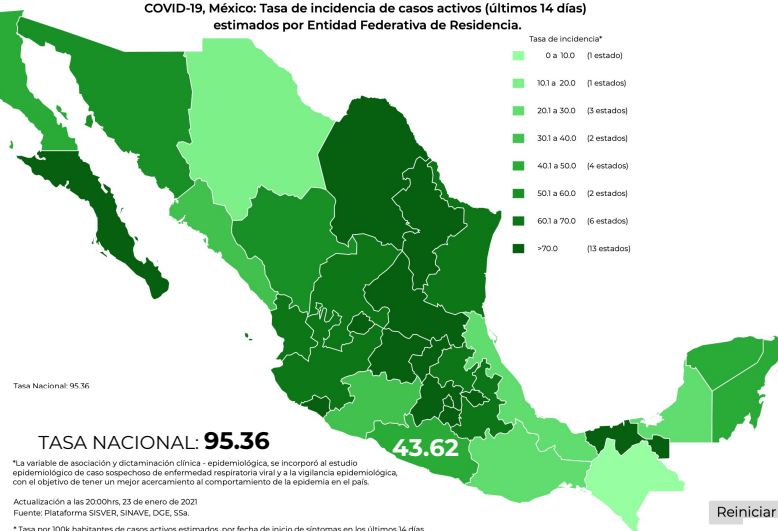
COVID-19, México: Tasa de incidencia de casos activos (últimos 14 días) estimados por Entidad Federativa de Residencia.

Tasa de incidencia*

| | |
|---|---|
| 0 a 10.0 | (1 estado) |
| 10.1 a 20.0 | (1 estados) |
| 20.1 a 30.0 | (3 estados) |
| 30.1 a 40.0 | (2 estados) |
| 40.1 a 50.0 | (4 estados) |
| 50.1 a 60.0 | (2 estados) |
| 60.1 a 70.0 | (6 estados) |
| >70.0 | (13 estados) |

Tasa Nacional: 95.36

43.62

TASA NACIONAL: 95.36

*La variable de asociación y dictaminación clínica - epidemiológica, se incorporó al estudio epidemiológico de caso sospechoso de enfermedad respiratoria viral y a la vigilancia epidemiológica, con el objetivo de tener un mejor acercamiento al comportamiento de la epidemia en el país.

Actualización a las 20:00hrs, 23 de enero de 2021
Fuente: Plataforma SISVER, SINAVE, DGE, SSa.

* Tasa por 100k habitantes de casos activos estimados, por fecha de inicio de síntomas en los últimos 14 días

Reiniciar